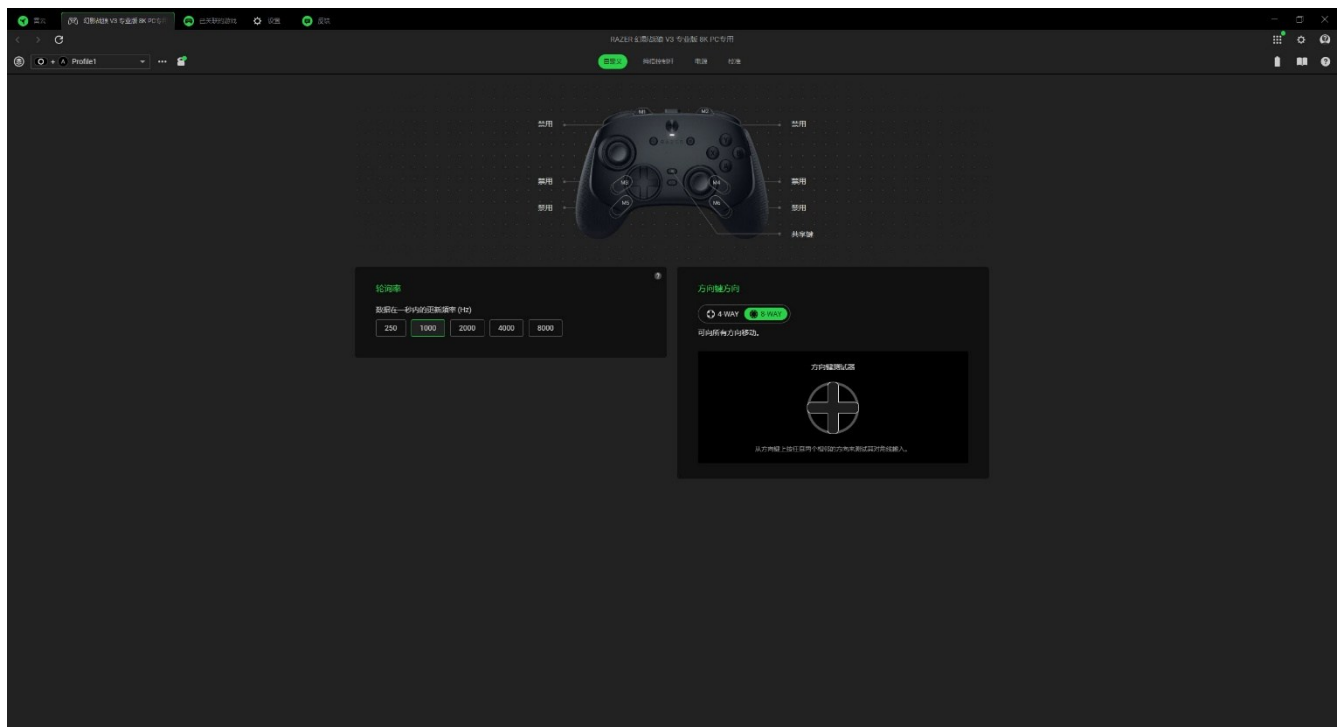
主页 幻影战狼 V3 专业版 8K PC专用 已关联的游戏 设置 促销

RAZER 幻影战狼 V3 专业版 8K PC专用

Profile1

自定义 按键映射 电源 校准

M1 M2

禁用

禁用

禁用

禁用

禁用

禁用

共享键

M3 M4 M5 M6

轮询率

数据在一秒内的回报频率 (Hz)

250 1000 2000 4000 8000

方向键方向

4 WAY 8 WAY

可向所有方向移动。

方向键测试器

从方向键上按任意两个相邻的方向来测试其对角线输入。